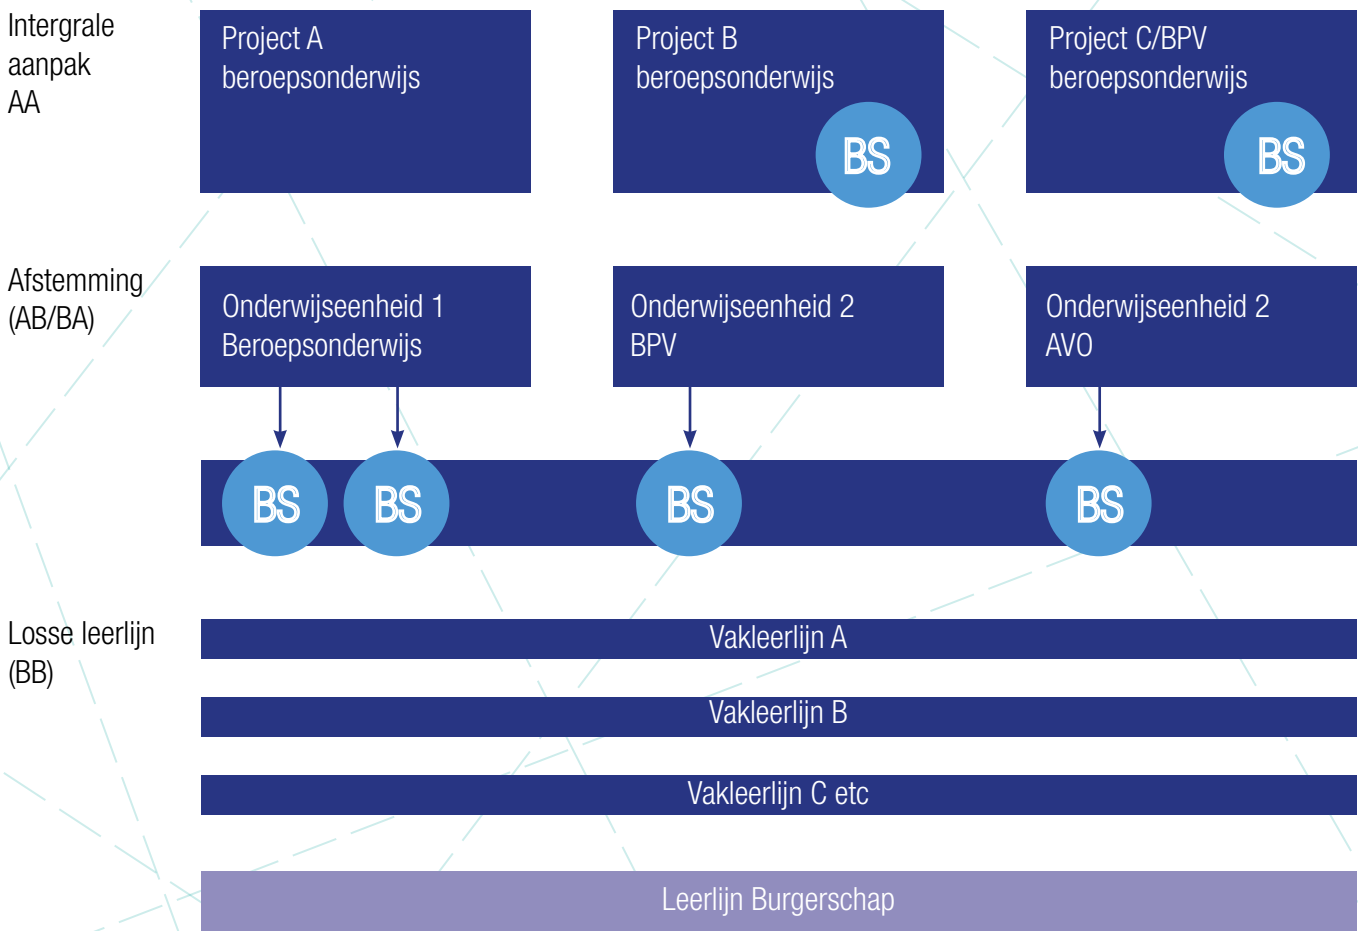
Intergrale aanpak AA

Project A beroepsonderwijs

Project B beroepsonderwijs

BS

Project C/BPV beroepsonderwijs

BS

Afstemming (AB/BA)

Onderwijseenheid 1 Beroepsonderwijs

Onderwijseenheid 2 BPV

Onderwijseenheid 2 AVO

BS

BS

BS

BS

Losse leerlijn (BB)

Vakleerlijn A

Vakleerlijn B

Vakleerlijn C etc

Leerlijn Burgerschap